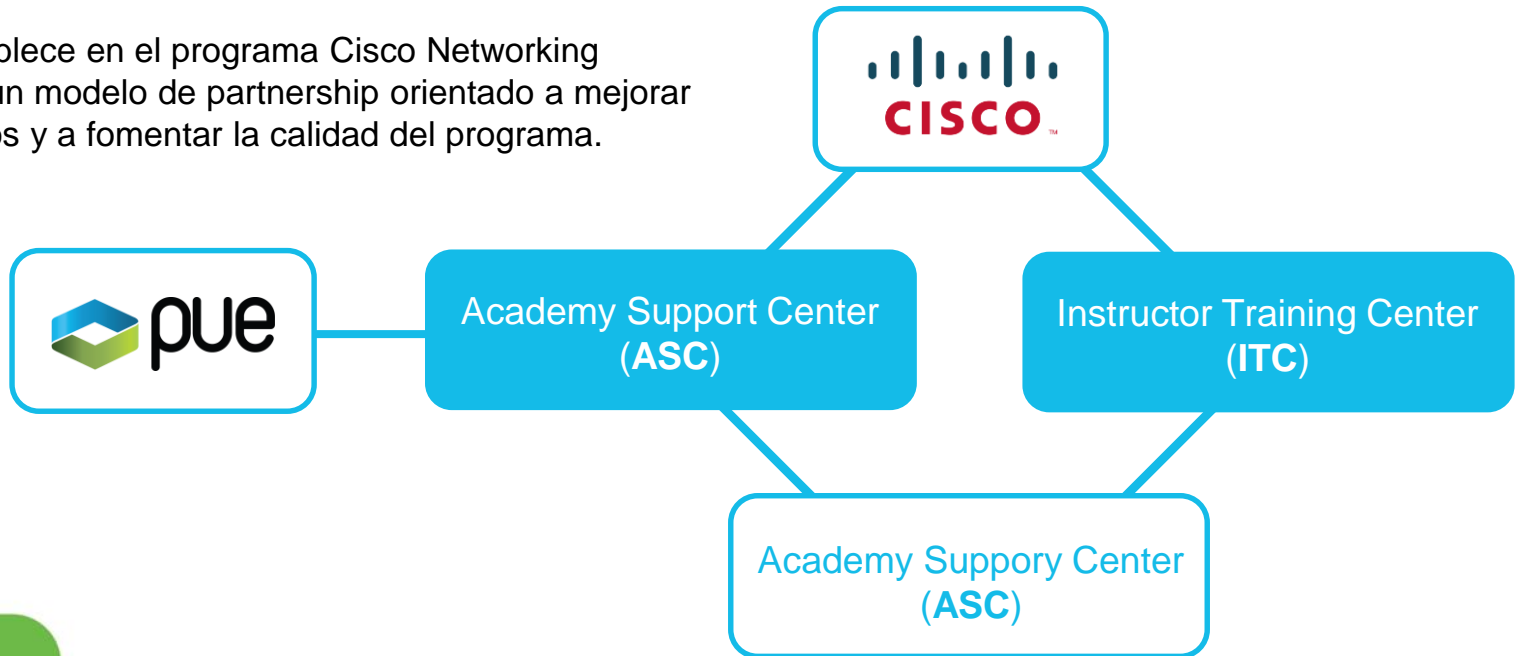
blece en el programa Cisco Networking
un modelo de partnership orientado a mejorar
os y a fomentar la calidad del programa.

CISCO

pue

Academy Support Center (**ASC**)

Instructor Training Center (**ITC**)

Academy Suppory Center (**ASC**)